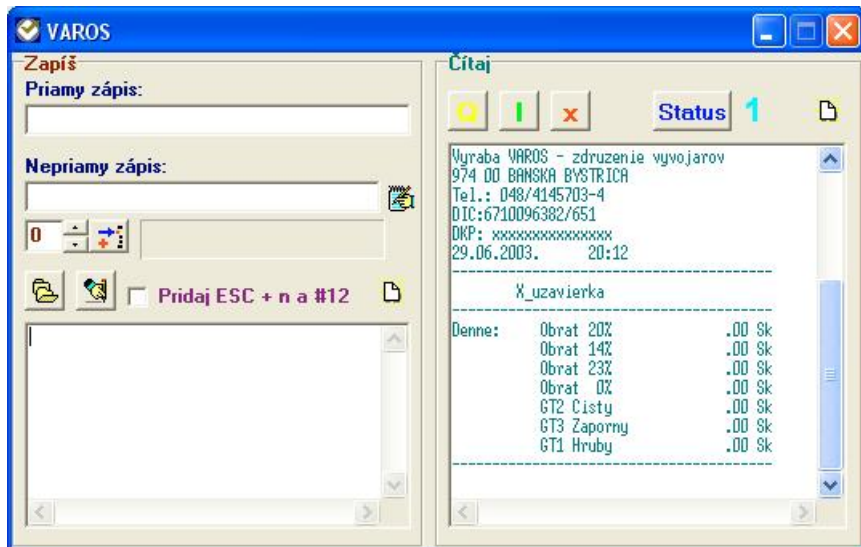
VAROS

Zapíš
Priamy zápis:

Nepriamy zápis:

0

Pridaj ESC + n a #12

Čítaj
Q I x Status 1

Vyraba VAROS - zdruzenie vyvojarov
974 00 BANSKA BYSTRICA
Tel.: 048/4145703-4
DIC:6710096382/651
DKP: xxxxxxxxxxxxxxx
29.06.2003. 20:12
------------------------------------------
X_uzavierka
------------------------------------------
Denne: Obrat 20% .00 Sk
Obrat 14% .00 Sk
Obrat 23% .00 Sk
Obrat 0% .00 Sk
GT2 Cisty .00 Sk
GT3 Zaporny .00 Sk
GT1 Hruby .00 Sk
------------------------------------------